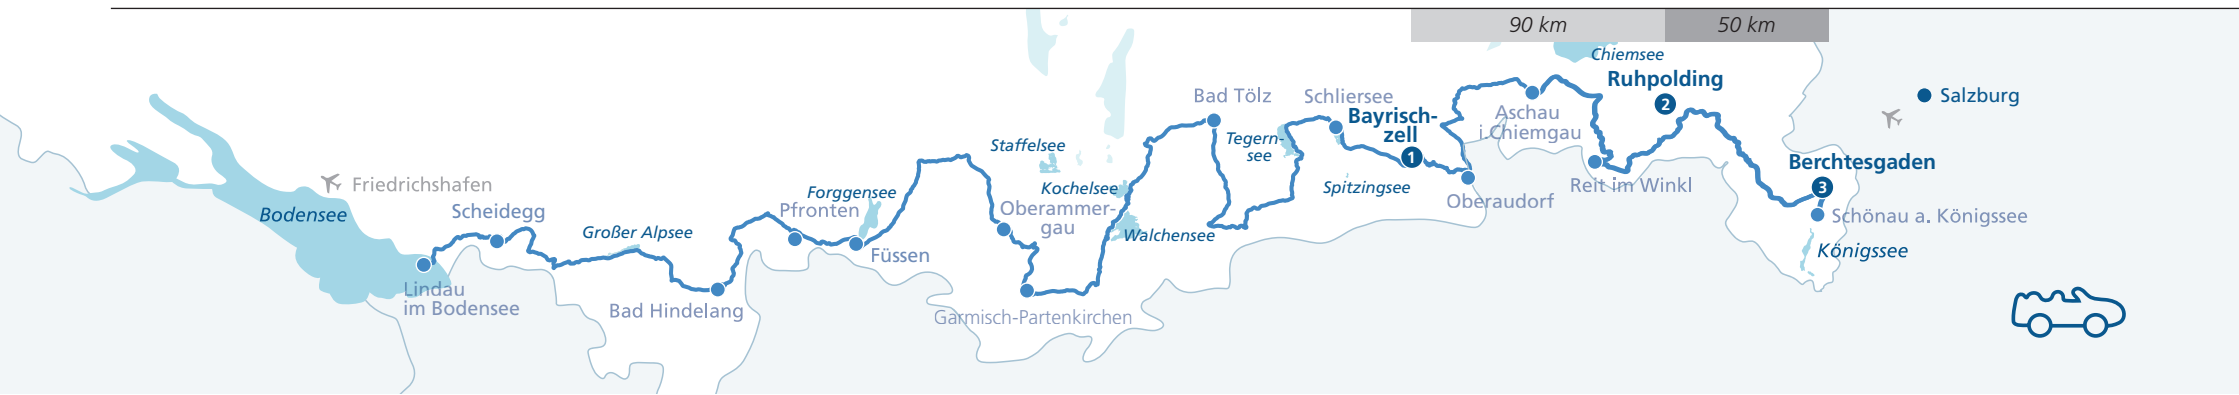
90 km 50 km

Chiemsee
Ruhpolding
2
Salzburg
Bad Tölz
Schliersee
Bayrisch-zell
1
Aschau i. Chiemgau
Tegern-see
Staffelsee
Friedrichshafen
Forggensee
Kochelsee
Spitzingsee
Reit im Winkl
Berchtesgaden
3
Bodensee
Scheidegg
Pfronten
Oberammer-gau
Oberaudorf
Schönau a. Königssee
Großer Alpsee
Füssen
Walchensee
Königssee
Lindau im Bodensee
Bad Hindelang
Garmisch-Partenkirchen